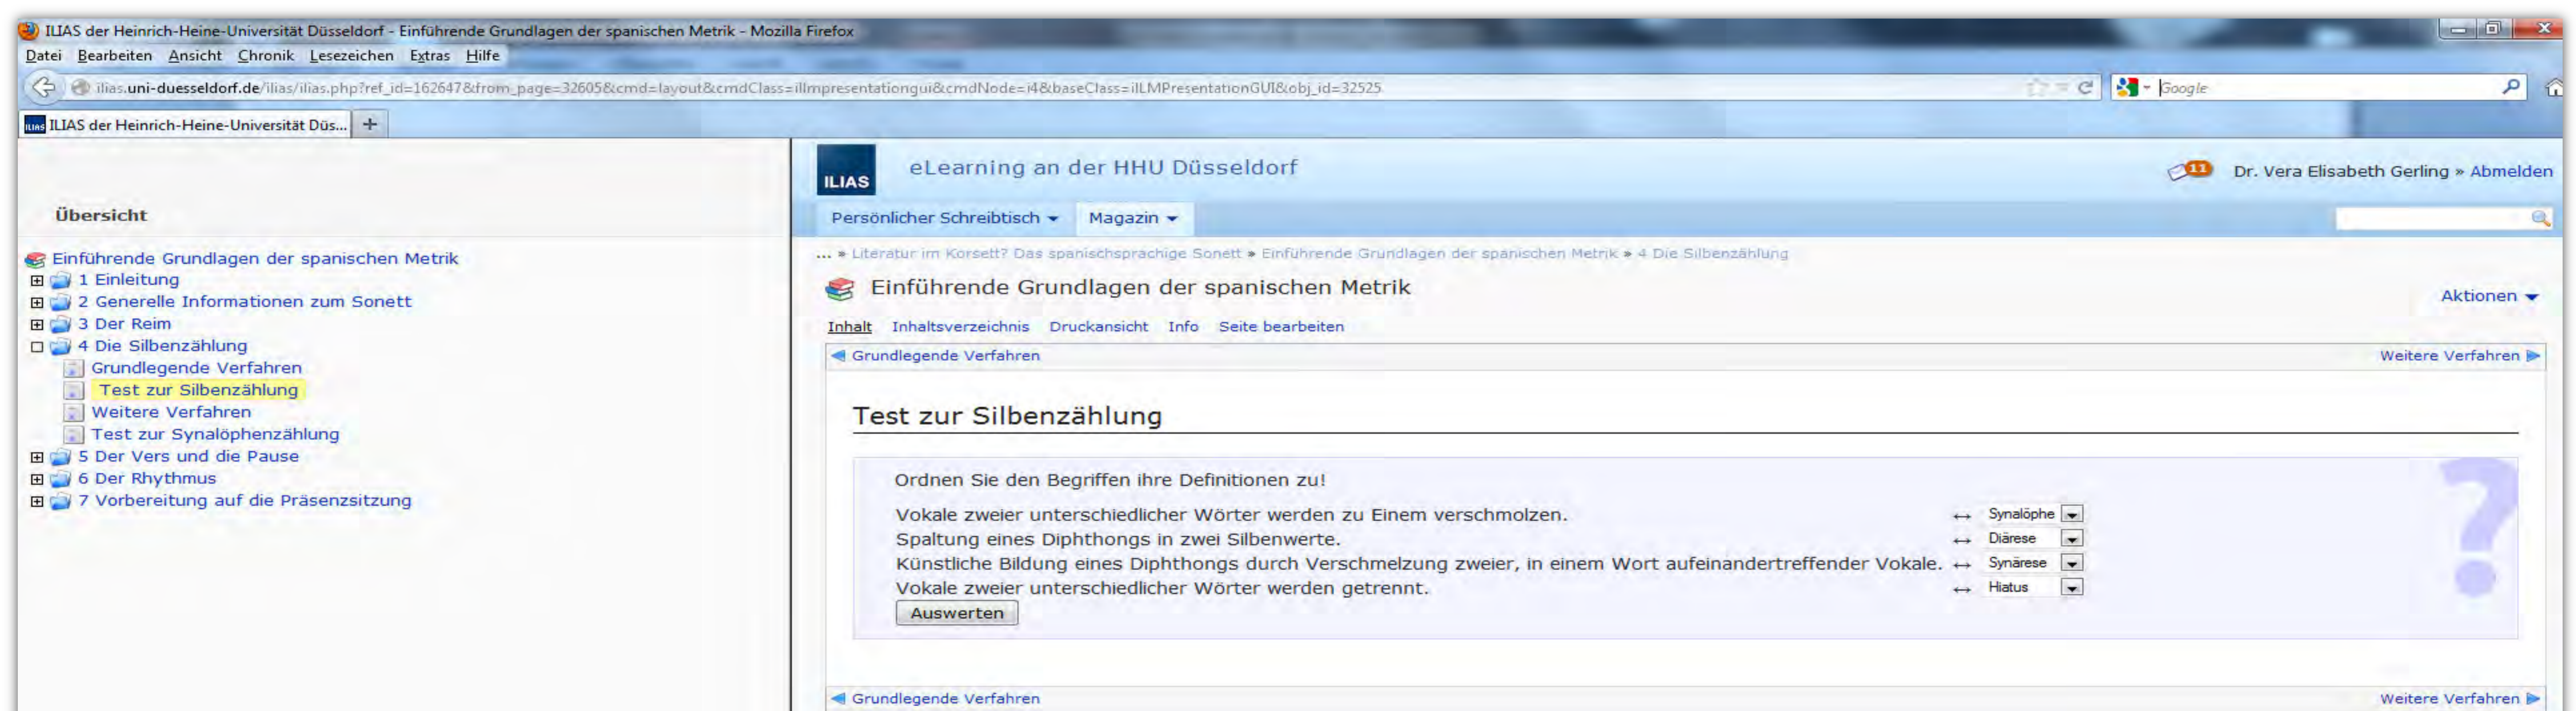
ILIAS der Heinrich-Heine-Universität Düsseldorf - Einführende Grundlagen der spanischen Metrik - Mozilla Firefox

Datei Bearbeiten Ansicht Chronik Lesezeichen Extras Hilfe

ilias.uni-duesseldorf.de/ilias/ilias.php?ref_id=162647&from_page=32605&cmd=layout&cmdClass=illmpresentationgui&cmdNode=i4&baseClass=ilLMPresentationGUI&obj_id=32525

Google

ILIAS der Heinrich-Heine-Universität Düs... +

Übersicht

Einführende Grundlagen der spanischen Metrik
1 Einleitung
2 Generelle Informationen zum Sonett
3 Der Reim
4 Die Silbenzählung
Grundlegende Verfahren
Test zur Silbenzählung
Weitere Verfahren
Test zur Synalöphenzählung
5 Der Vers und die Pause
6 Der Rhythmus
7 Vorbereitung auf die Präsenzsitzung

ILIAS eLearning an der HHU Düsseldorf

11 Dr. Vera Elisabeth Gerling » Abmelden

Persönlicher Schreibtisch Magazin

... » Literatur im Korsett? Das spanischsprachige Sonett » Einführende Grundlagen der spanischen Metrik » 4 Die Silbenzählung

Einführende Grundlagen der spanischen Metrik

Aktionen

Inhalt Inhaltsverzeichnis Druckansicht Info Seite bearbeiten

Grundlegende Verfahren Weitere Verfahren

Test zur Silbenzählung

Ordnen Sie den Begriffen ihre Definitionen zu!

Vokale zweier unterschiedlicher Wörter werden zu Einem verschmolzen. ↔ Synalöphe
Spaltung eines Diphthongs in zwei Silbenwerte. ↔ Diärese
Künstliche Bildung eines Diphthongs durch Verschmelzung zweier, in einem Wort aufeinandertreffender Vokale. ↔ Synärese
Vokale zweier unterschiedlicher Wörter werden getrennt. ↔ Hiatus

Auswerten

Grundlegende Verfahren Weitere Verfahren